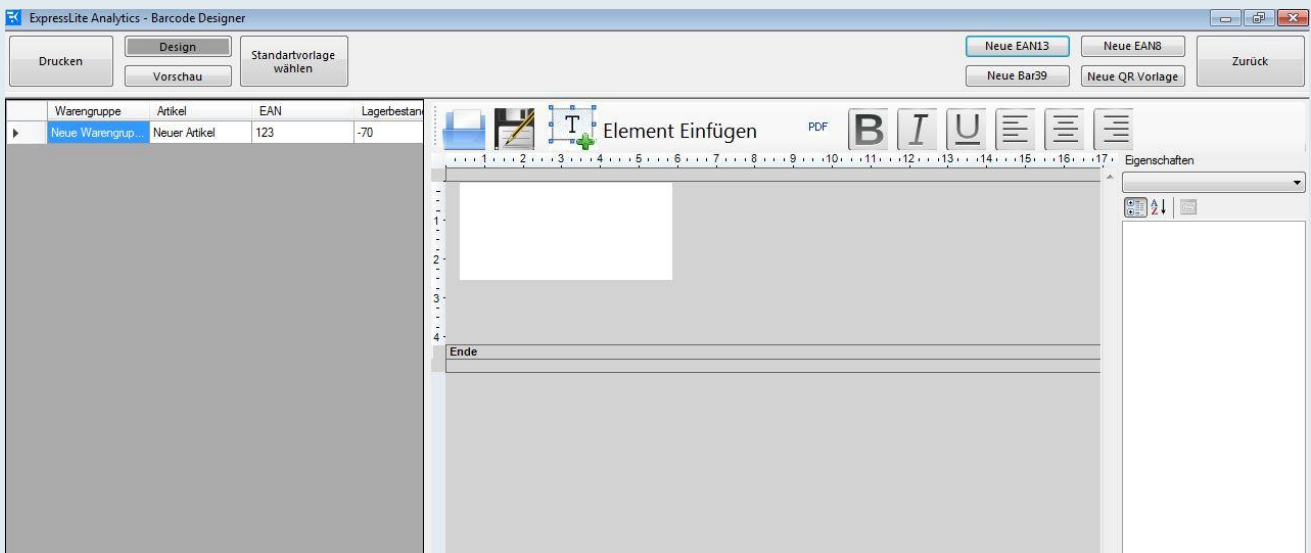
ExpressLite Analytics - Barcode Designer

Drucken
Design
Vorschau
Standartvorlage wählen

Neue EAN13
Neue EAN8
Neue Bar39
Neue QR Vorlage
Zurück

| Warengruppe | Artikel | EAN | Lagerbestand |
|---|---|---|---|
| Neue Warengrup... | Neuer Artikel | 123 | -70 |

Element Einfügen
PDF
B I U

1 2 3 4 5 6 7 8 9 10 11 12 13 14 15 16 17

1 2 3 4

Ende

Eigenschaften